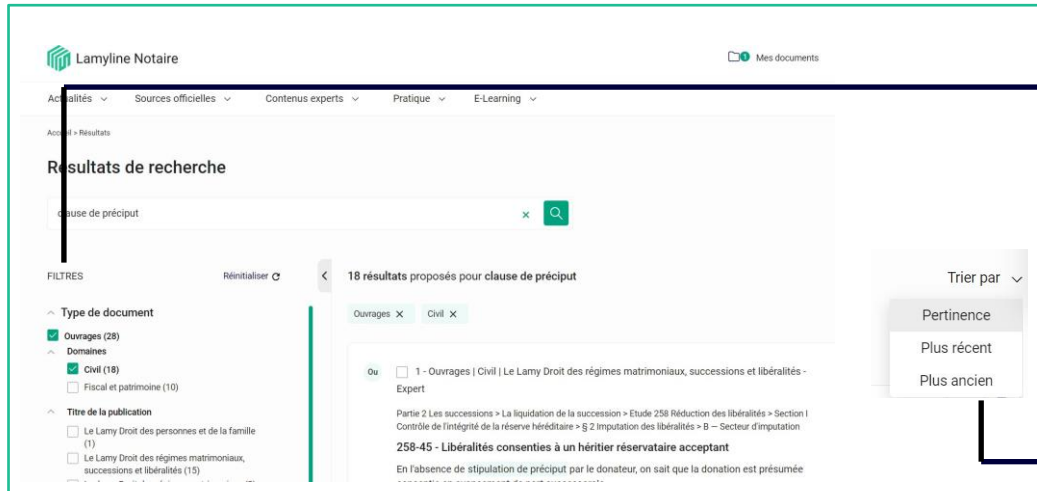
Lamyline Notaire

Mes documents

Actualités ⌄ Sources officielles ⌄ Contenus experts ⌄ Pratique ⌄ E-Learning ⌄

Accueil > Résultats

Résultats de recherche

clause de préciput

FILTRES Réinitialiser

18 résultats proposés pour clause de préciput

Trier par ⌄

Pertinence

Plus récent

Plus ancien

Type de document

Ouvrages (28)

Domaines

Civil (18)

Fiscal et patrimoine (10)

Titre de la publication

Le Lamy Droit des personnes et de la famille (1)

Le Lamy Droit des régimes matrimoniaux, successions et libéralités (15)

Ouvrages ✕ Civil ✕

Ou 1 - Ouvrages | Civil | Le Lamy Droit des régimes matrimoniaux, successions et libéralités - Expert

Partie 2 Les successions > La liquidation de la succession > Etude 258 Réduction des libéralités > Section I Contrôle de l'intégrité de la réserve héréditaire > § 2 Imputation des libéralités > B — Secteur d'imputation

258-45 - Libéralités consenties à un héritier réservataire acceptant

En l'absence de stipulation de préciput par le donateur, on sait que la donation est présumée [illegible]